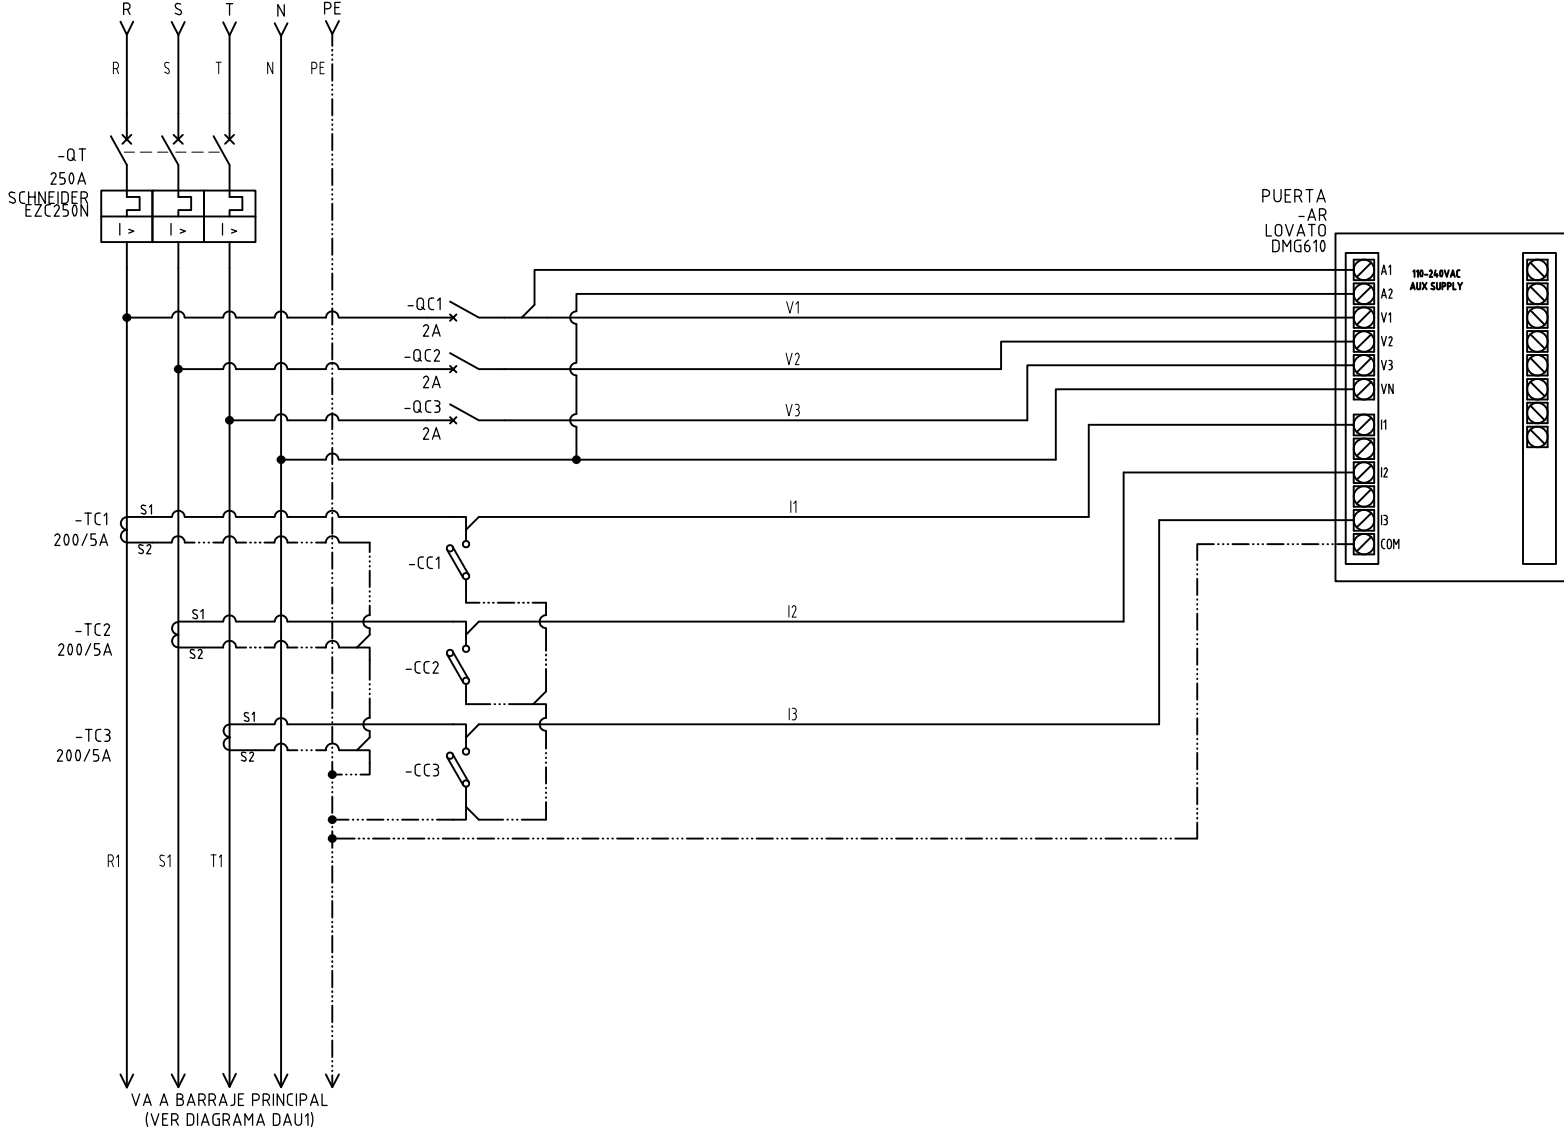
R S T N PE

R S T N PE

-QT
250A
SCHNEIDER
EZC250N

I > I > I >

PUERTA
-AR
LOVATO
DMG610

A1
A2
V1
V2
V3
VN
I1
I2
I3
COM

110-240VAC
AUX SUPPLY

-QC1
2A
V1

-QC2
2A
V2

-QC3
2A
V3

-TC1
200/5A
S1
S2
I1

-CC1

-TC2
200/5A
S1
S2
I2

-CC2

-TC3
200/5A
S1
S2
I3

-CC3

R1 S1 T1

VA A BARRAJE PRINCIPAL
(VER DIAGRAMA DAU1)